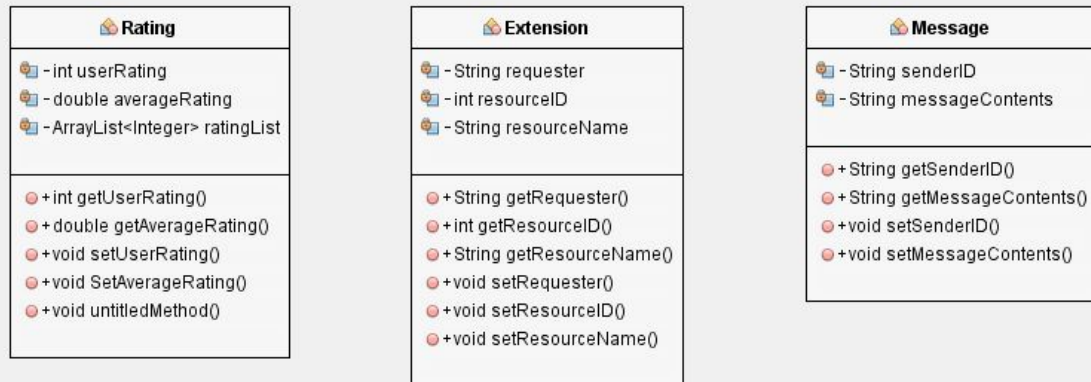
Rating

- int userRating
- double averageRating
- ArrayList<Integer> ratingList

+ int getUserRating()
+ double getAverageRating()
+void setUserRating()
+void SetAverageRating()
+void untitledMethod()

Extension

- String requester
- int resourceID
- String resourceName

+ String getRequester()
+ int getResourceID()
+ String getResourceName()
+void setRequester()
+void setResourceID()
+void setResourceName()

Message

- String senderID
- String messageContents

+ String getSenderID()
+ String getMessageContents()
+void setSenderID()
+void setMessageContents()